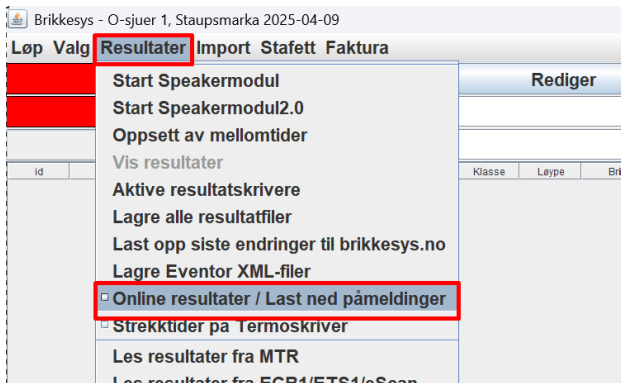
Brikkesys - O-sjuer 1, Staupsmarka 2025-04-09

Løp Valg Resultater Import Stafett Faktura

Rediger

id

Klasse Løype Bri

Start Speakermodul
Start Speakermodul2.0
Oppsett av mellomtider
Vis resultater
Aktive resultatskrivere
Lagre alle resultatfiler
Last opp siste endringer til brikkesys.no
Lagre Eventor XML-filer
Online resultater / Last ned påmeldinger
Strekktider på Termoskriver
Les resultater fra MTR
Les resultater fra ECB1/ETS1/eScan